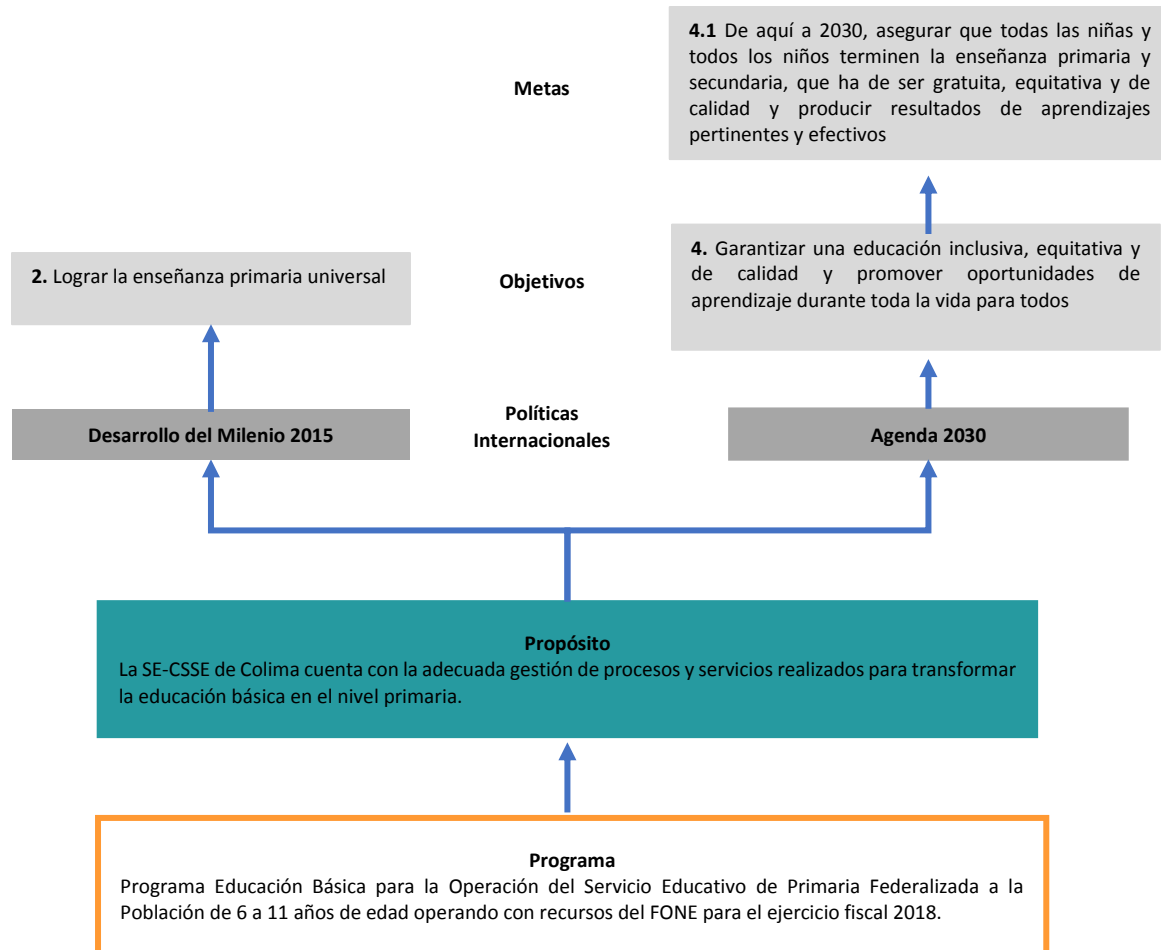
Metas

4.1 De aquí a 2030, asegurar que todas las niñas y todos los niños terminen la enseñanza primaria y secundaria, que ha de ser gratuita, equitativa y de calidad y producir resultados de aprendizajes pertinentes y efectivos

2. Lograr la enseñanza primaria universal

Objetivos

4. Garantizar una educación inclusiva, equitativa y de calidad y promover oportunidades de aprendizaje durante toda la vida para todos

Desarrollo del Milenio 2015

Políticas Internacionales

Agenda 2030

Propósito
La SE-CSSE de Colima cuenta con la adecuada gestión de procesos y servicios realizados para transformar la educación básica en el nivel primaria.

Programa
Programa Educación Básica para la Operación del Servicio Educativo de Primaria Federalizada a la Población de 6 a 11 años de edad operando con recursos del FONE para el ejercicio fiscal 2018.